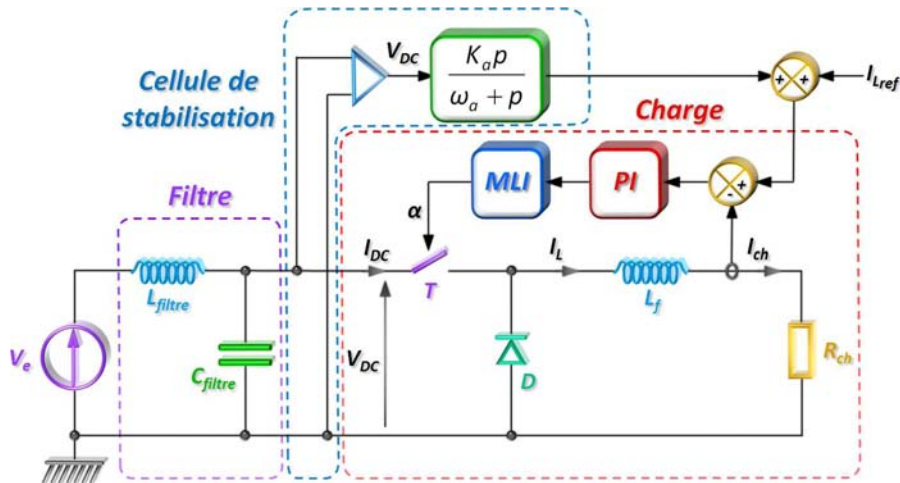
Cellule de stabilisation

$V_{DC}$

$\frac{K_a p}{\omega_a + p}$

+ +

$I_{L_{ref}}$

Charge

MLI

PI

- +

Filtre

$\alpha$

$I_{DC}$

$I_L$

$I_{ch}$

$L_{filtre}$

T

$L_f$

$V_e$

$C_{filtre}$

$V_{DC}$

D

$R_{ch}$